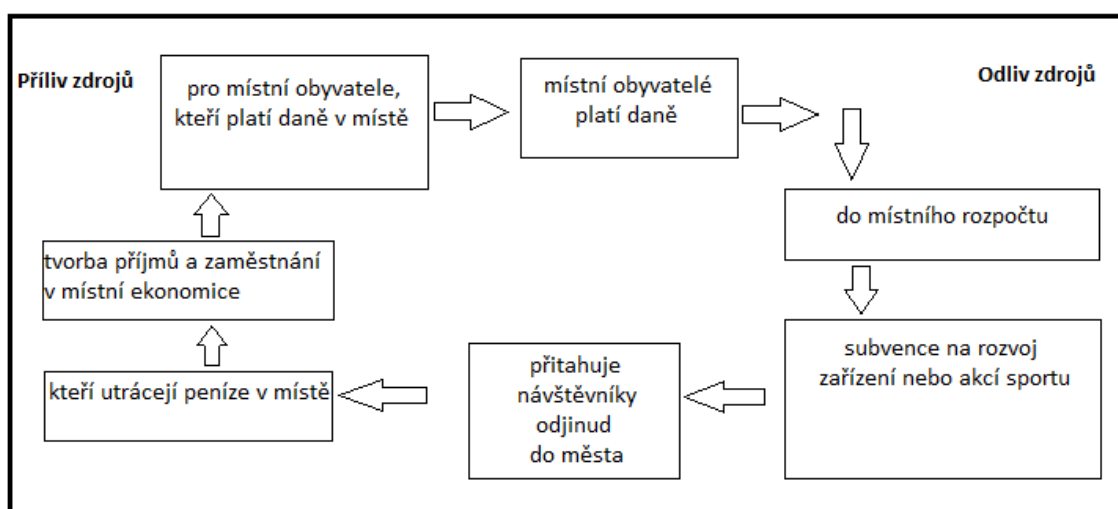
Příliv zdrojů

pro místní obyvatele, kteří platí daně v místě

místní obyvatelé platí daně

Odliv zdrojů

do místního rozpočtu

subvence na rozvoj zařízení nebo akcí sportu

přitahuje návštěvníky odjinud do města

kteří utrácejí peníze v místě

tvorba příjmů a zaměstnání v místní ekonomice